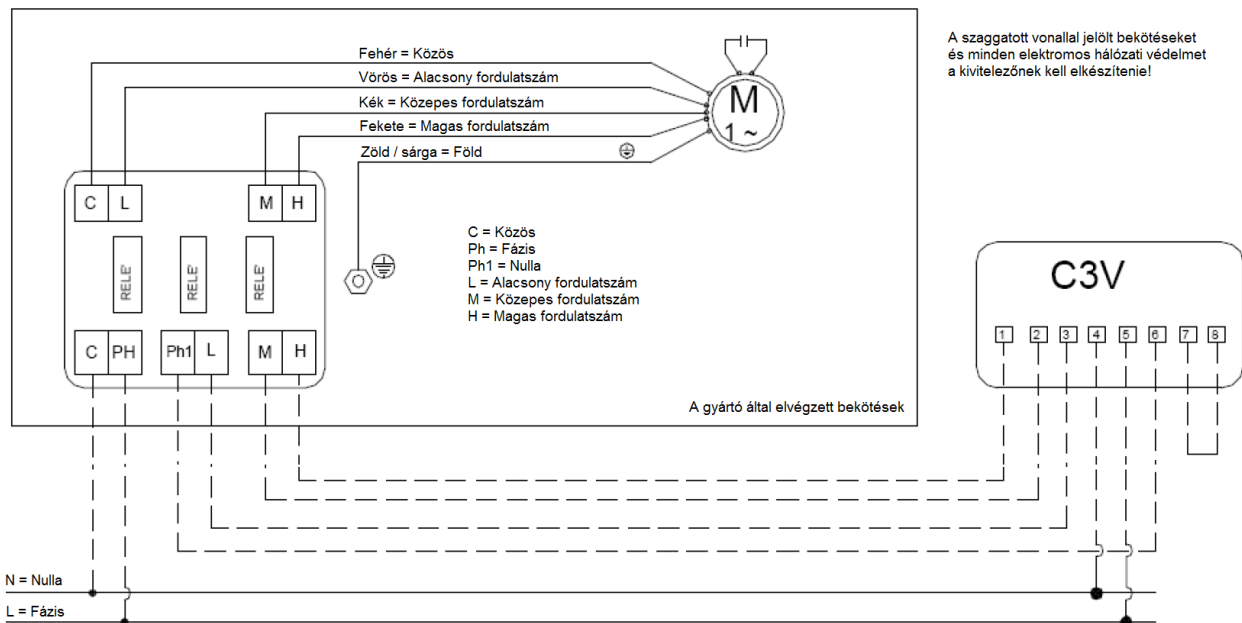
Fehér = Közös
Vörös = Alacsony fordulatszám
Kék = Közepes fordulatszám
Fekete = Magas fordulatszám
Zöld / sárga = Föld

M
1 ~

A szaggatott vonallal jelölt bekötéseket és minden elektromos hálózati védelmet a kivitelezőnek kell elkészítenie!

C L M H

RELE' RELE' RELE'

C PH Ph1 L M H

C = Közös
Ph = Fázis
Ph1 = Nulla
L = Alacsony fordulatszám
M = Közepes fordulatszám
H = Magas fordulatszám

A gyártó által elvégzett bekötések

C3V

1 2 3 4 5 6 7 8

N = Nulla
L = Fázis